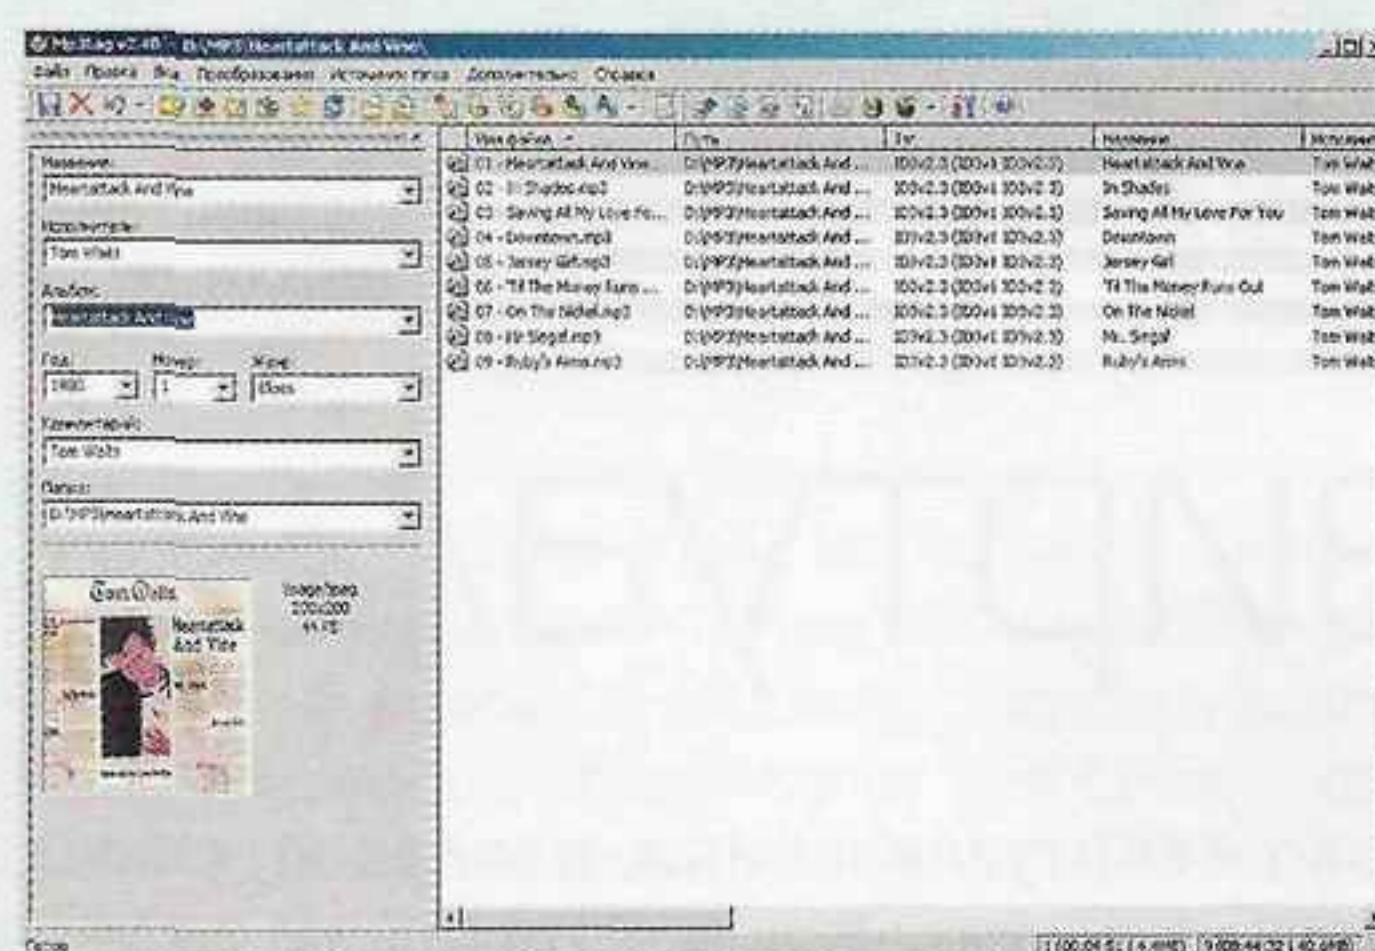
Mp3tag v2.40 - D:\MP3\Heartattack And Vine\

Файл Правка Вид Преобразования Источники тегов Дополнительно Справка

Название:
Heartattack And Vine

Исполнитель:
Tom Waits

Альбом:
Heartattack And Vine

Год: 1980
Номер: 1
Жанр: Blues

Комментарий:
Tom Waits

Папка:
D:\MP3\Heartattack And Vine

Tom Waits
Heartattack And Vine

image/jpeg
200x200
44 КБ

| Имя файла | Путь | Тег | Название | Исполнитель |
|---|---|---|---|---|
| 01 - Heartattack And Vine... | D:\MP3\Heartattack And ... | ID3v2.3 (ID3v1 ID3v2.3) | Heartattack And Vine | Tom Wait |
| 02 - In Shades.mp3 | D:\MP3\Heartattack And ... | ID3v2.3 (ID3v1 ID3v2.3) | In Shades | Tom Wait |
| 03 - Saving All My Love Fo... | D:\MP3\Heartattack And ... | ID3v2.3 (ID3v1 ID3v2.3) | Saving All My Love For You | Tom Wait |
| 04 - Downtown.mp3 | D:\MP3\Heartattack And ... | ID3v2.3 (ID3v1 ID3v2.3) | Downtown | Tom Wait |
| 05 - Jersey Girl.mp3 | D:\MP3\Heartattack And ... | ID3v2.3 (ID3v1 ID3v2.3) | Jersey Girl | Tom Wait |
| 06 - 'Til The Money Runs ... | D:\MP3\Heartattack And ... | ID3v2.3 (ID3v1 ID3v2.3) | 'Til The Money Runs Out | Tom Wait |
| 07 - On The Nickel.mp3 | D:\MP3\Heartattack And ... | ID3v2.3 (ID3v1 ID3v2.3) | On The Nickel | Tom Wait |
| 08 - Mr Siegal.mp3 | D:\MP3\Heartattack And ... | ID3v2.3 (ID3v1 ID3v2.3) | Mr. Siegal | Tom Wait |
| 09 - Ruby's Arms.mp3 | D:\MP3\Heartattack And ... | ID3v2.3 (ID3v1 ID3v2.3) | Ruby's Arms | Tom Wait |

Готов
1 (00:04:51 | 6.4MB) 9 (00:44:22 | 40.6MB)